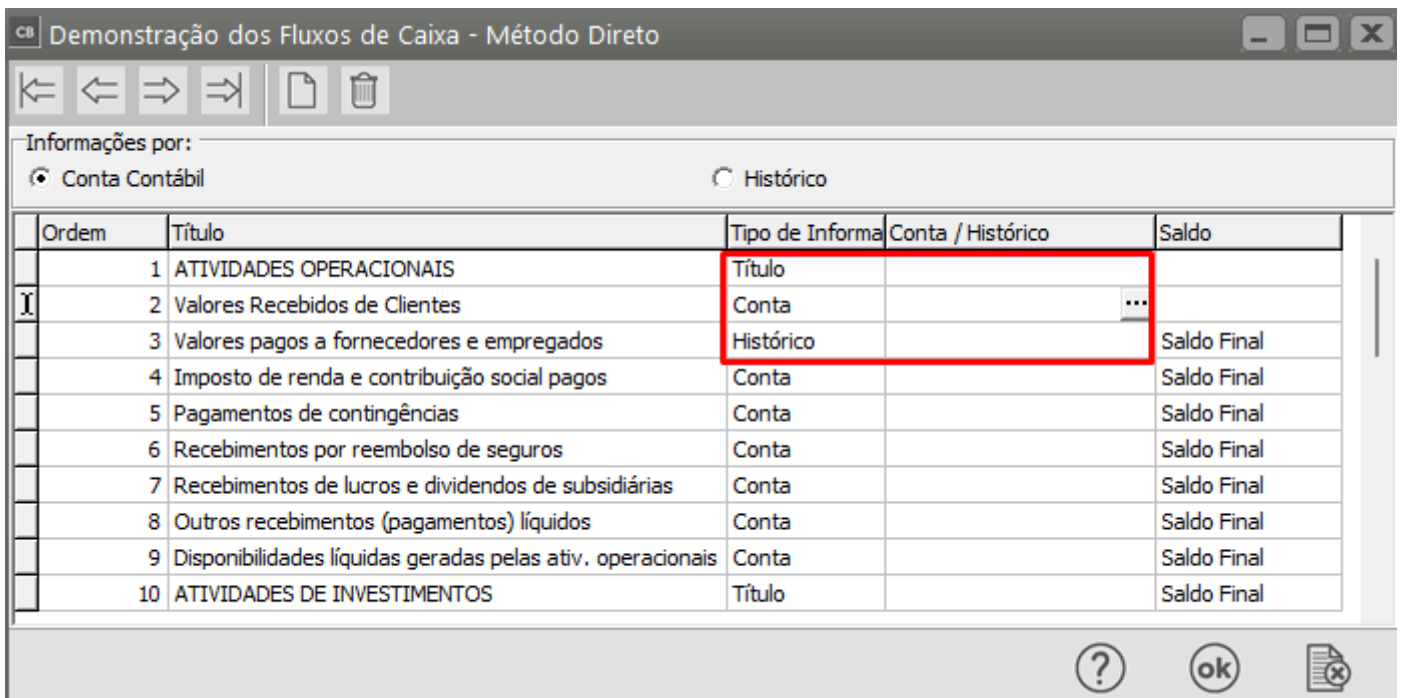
CB Demonstração dos Fluxos de Caixa - Método Direto

Informações por:
Conta Contábil
Histórico

| Ordem | Título | Tipo de Informa | Conta / Histórico | Saldo |
|---|---|---|---|---|
| 1 | ATIVIDADES OPERACIONAIS | Título | | |
| 2 | Valores Recebidos de Clientes | Conta | ... | |
| 3 | Valores pagos a fornecedores e empregados | Histórico | | Saldo Final |
| 4 | Imposto de renda e contribuição social pagos | Conta | | Saldo Final |
| 5 | Pagamentos de contingências | Conta | | Saldo Final |
| 6 | Recebimentos por reembolso de seguros | Conta | | Saldo Final |
| 7 | Recebimentos de lucros e dividendos de subsidiárias | Conta | | Saldo Final |
| 8 | Outros recebimentos (pagamentos) líquidos | Conta | | Saldo Final |
| 9 | Disponibilidades líquidas geradas pelas ativ. operacionais | Conta | | Saldo Final |
| 10 | ATIVIDADES DE INVESTIMENTOS | Título | | Saldo Final |

?
ok